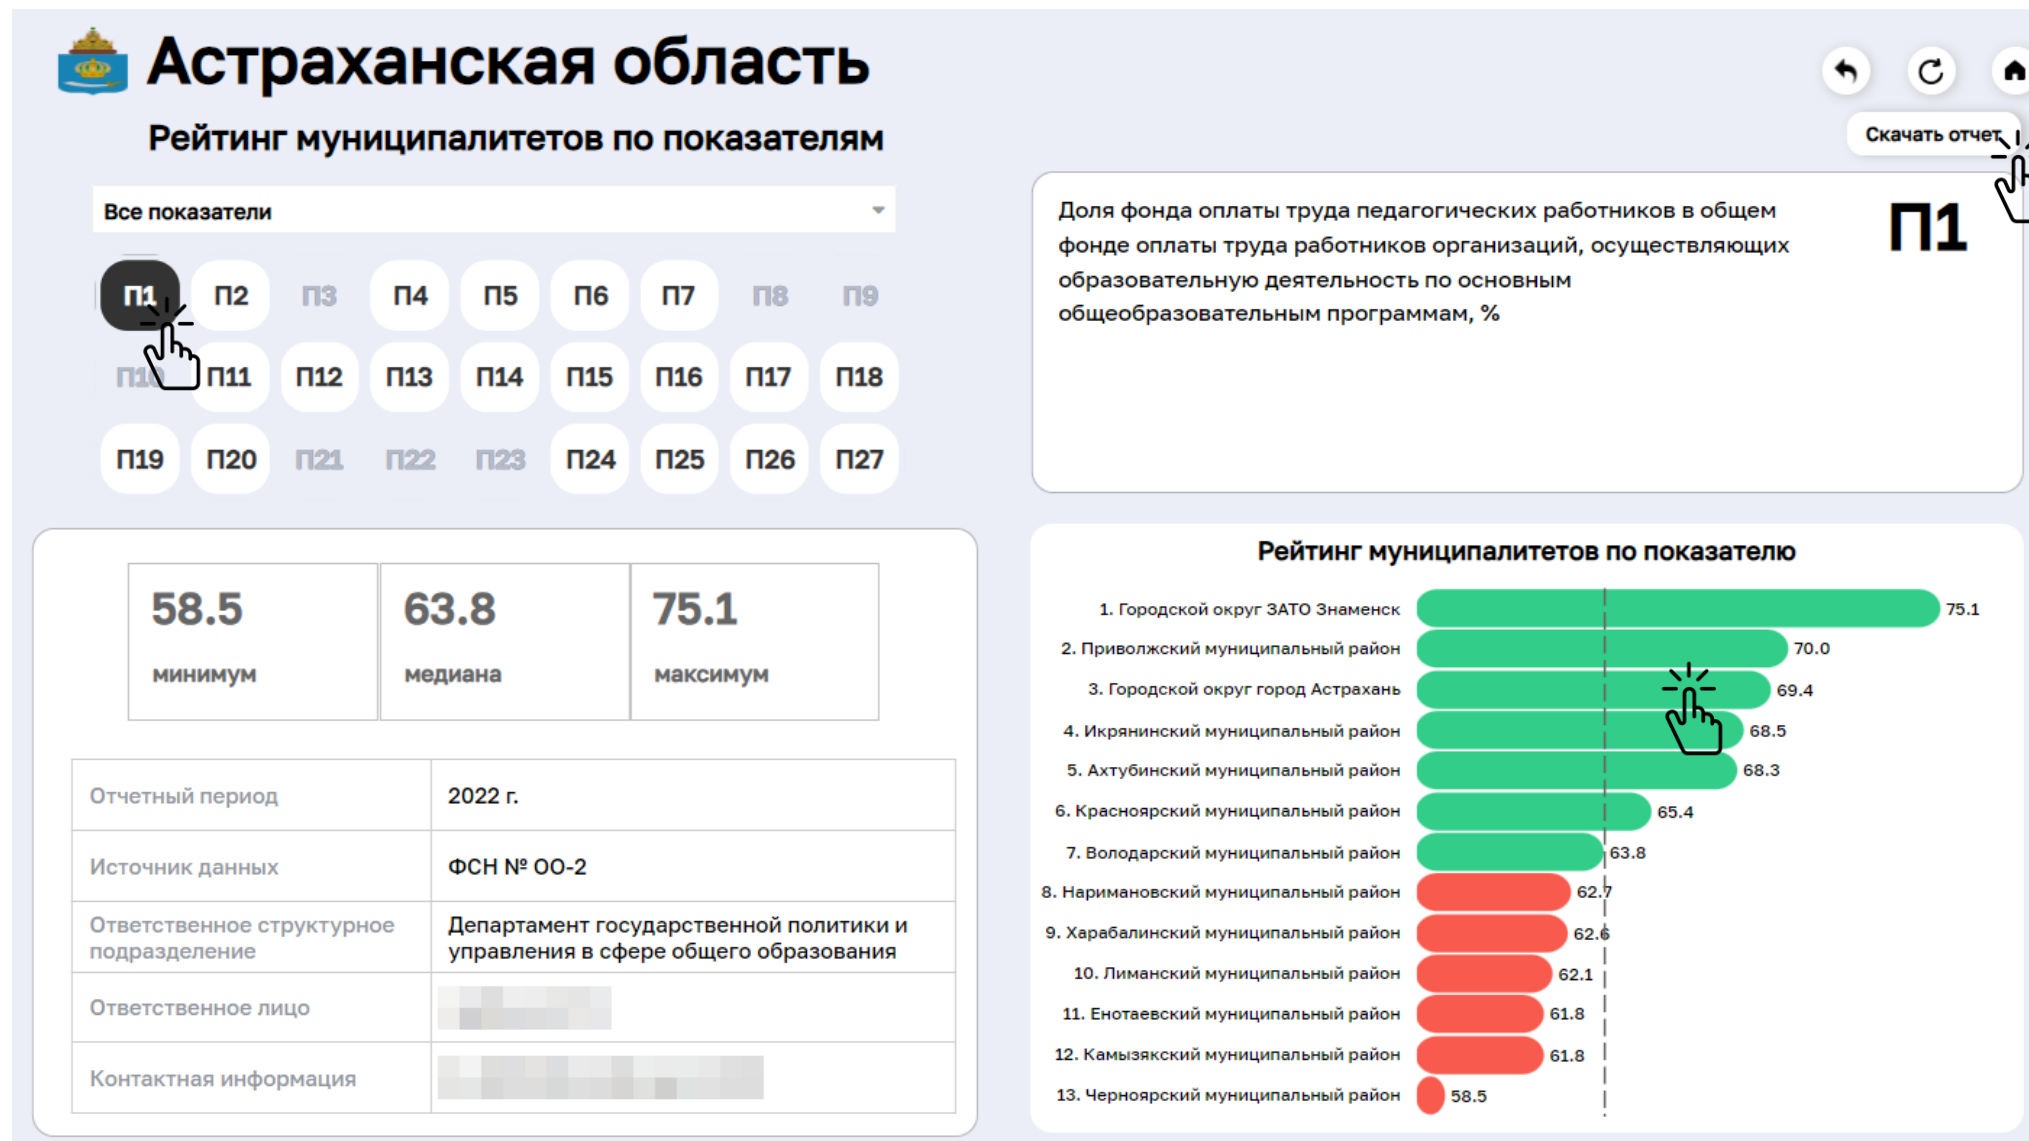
Астраханская область

Рейтинг муниципалитетов по показателям

Скачать отчет

Все показатели

П1 П2 П3 П4 П5 П6 П7 П8 П9
П10 П11 П12 П13 П14 П15 П16 П17 П18
П19 П20 П21 П22 П23 П24 П25 П26 П27

Доля фонда оплаты труда педагогических работников в общем фонде оплаты труда работников организаций, осуществляющих образовательную деятельность по основным общеобразовательным программам, %

П1

| 58.5 минимум | 63.8 медиана | 75.1 максимум |
|---|---|---|

| Отчетный период | 2022 г. |
|---|---|
| Источник данных | ФСН № ОО-2 |
| Ответственное структурное подразделение | Департамент государственной политики и управления в сфере общего образования |
| Ответственное лицо | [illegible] |
| Контактная информация | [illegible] |

Рейтинг муниципалитетов по показателю

1. Городской округ ЗАТО Знаменск 75.1
2. Приволжский муниципальный район 70.0
3. Городской округ город Астрахань 69.4
4. Икрянинский муниципальный район 68.5
5. Ахтубинский муниципальный район 68.3
6. Красноярский муниципальный район 65.4
7. Володарский муниципальный район 63.8
8. Наримановский муниципальный район 62.7
9. Харабалинский муниципальный район 62.6
10. Лиманский муниципальный район 62.1
11. Енотаевский муниципальный район 61.8
12. Камызякский муниципальный район 61.8
13. Черноярский муниципальный район 58.5